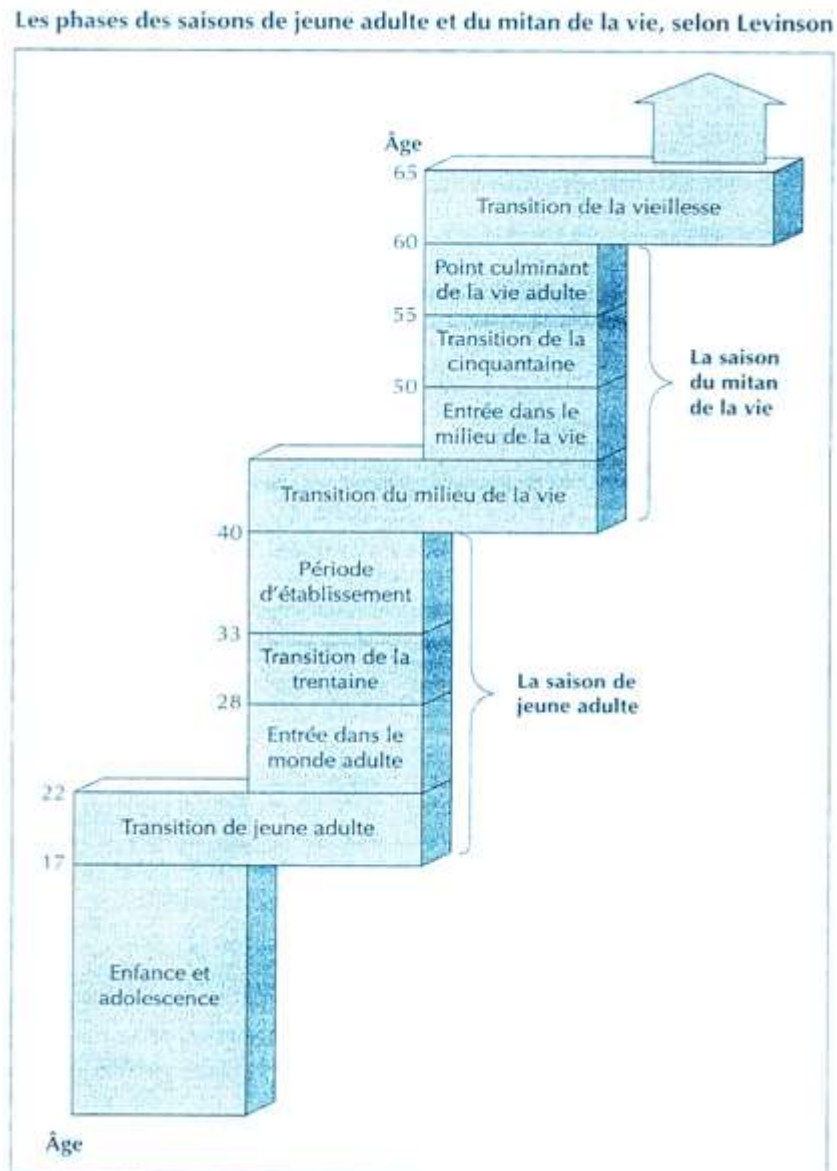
Les phases des saisons de jeune adulte et du mitan de la vie, selon Levinson

Âge
65
Transition de la vieillesse
60
Point culminant de la vie adulte
55
Transition de la cinquantaine
50
Entrée dans le milieu de la vie
Transition du milieu de la vie
La saison du mitan de la vie
40
Période d'établissement
33
Transition de la trentaine
28
Entrée dans le monde adulte
La saison de jeune adulte
22
Transition de jeune adulte
17
Enfance et adolescence
Âge